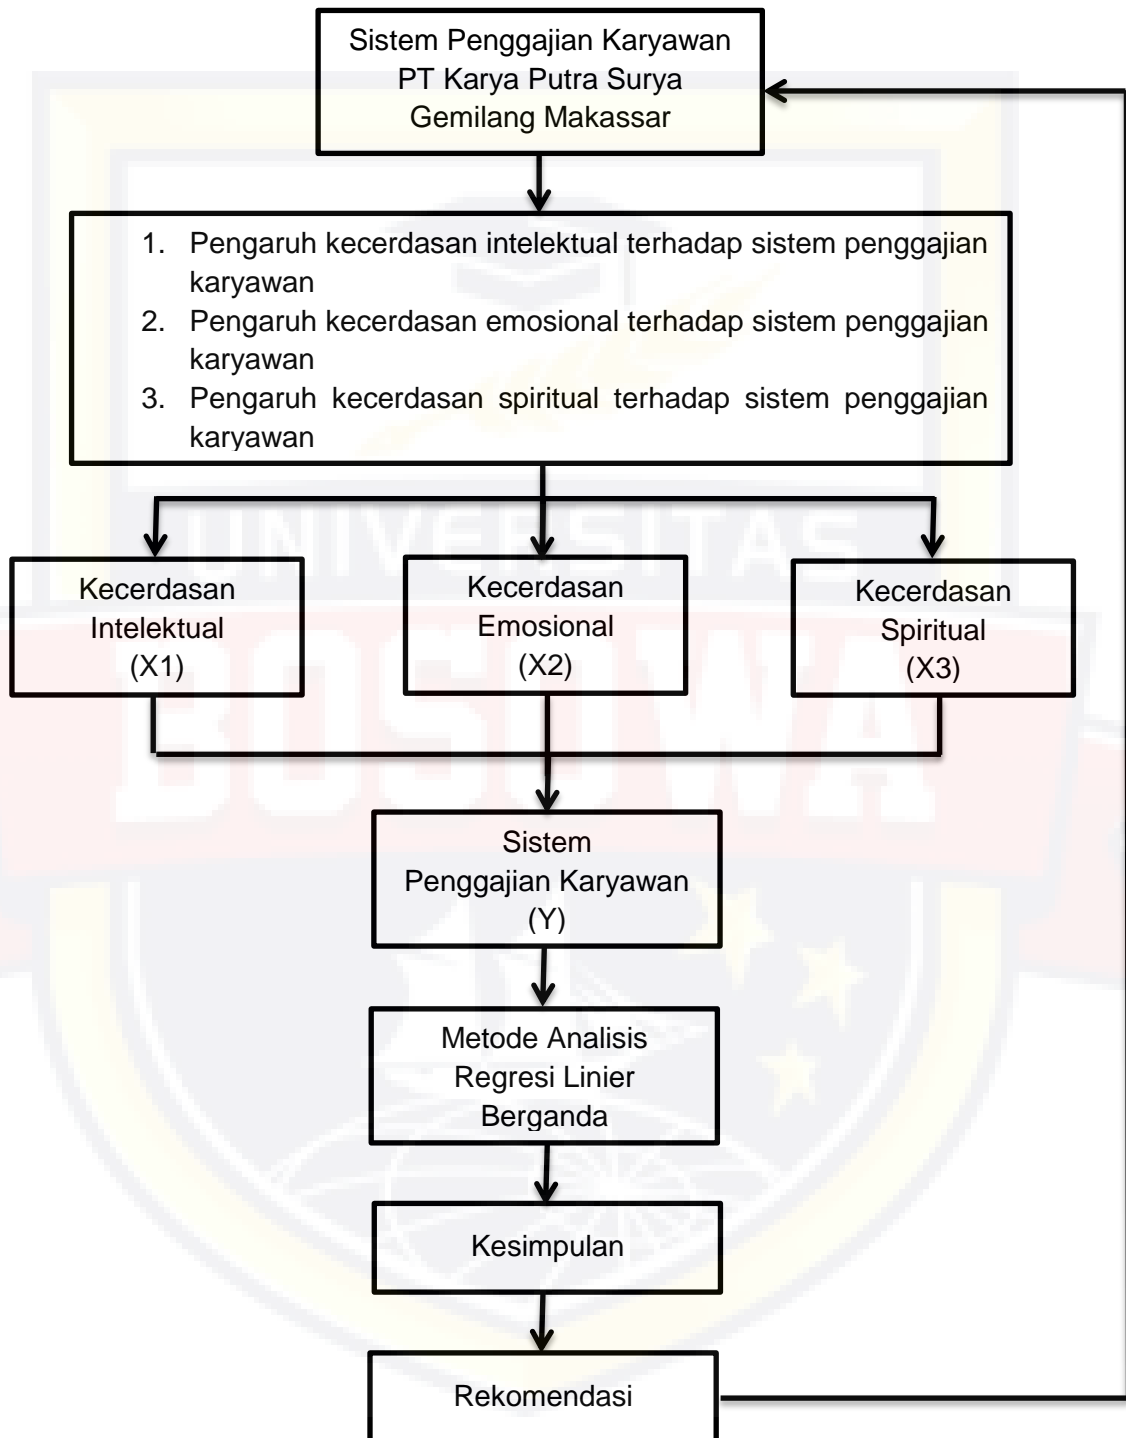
Sistem Penggajian Karyawan PT Karya Putra Surya Gemilang Makassar

1. Pengaruh kecerdasan intelektual terhadap sistem penggajian karyawan
2. Pengaruh kecerdasan emosional terhadap sistem penggajian karyawan
3. Pengaruh kecerdasan spiritual terhadap sistem penggajian karyawan

Kecerdasan Intelektual (X1)

Kecerdasan Emosional (X2)

Kecerdasan Spiritual (X3)

Sistem Penggajian Karyawan (Y)

Metode Analisis Regresi Linier Berganda

Kesimpulan

Rekomendasi

UNIVERSITAS BOSOWA